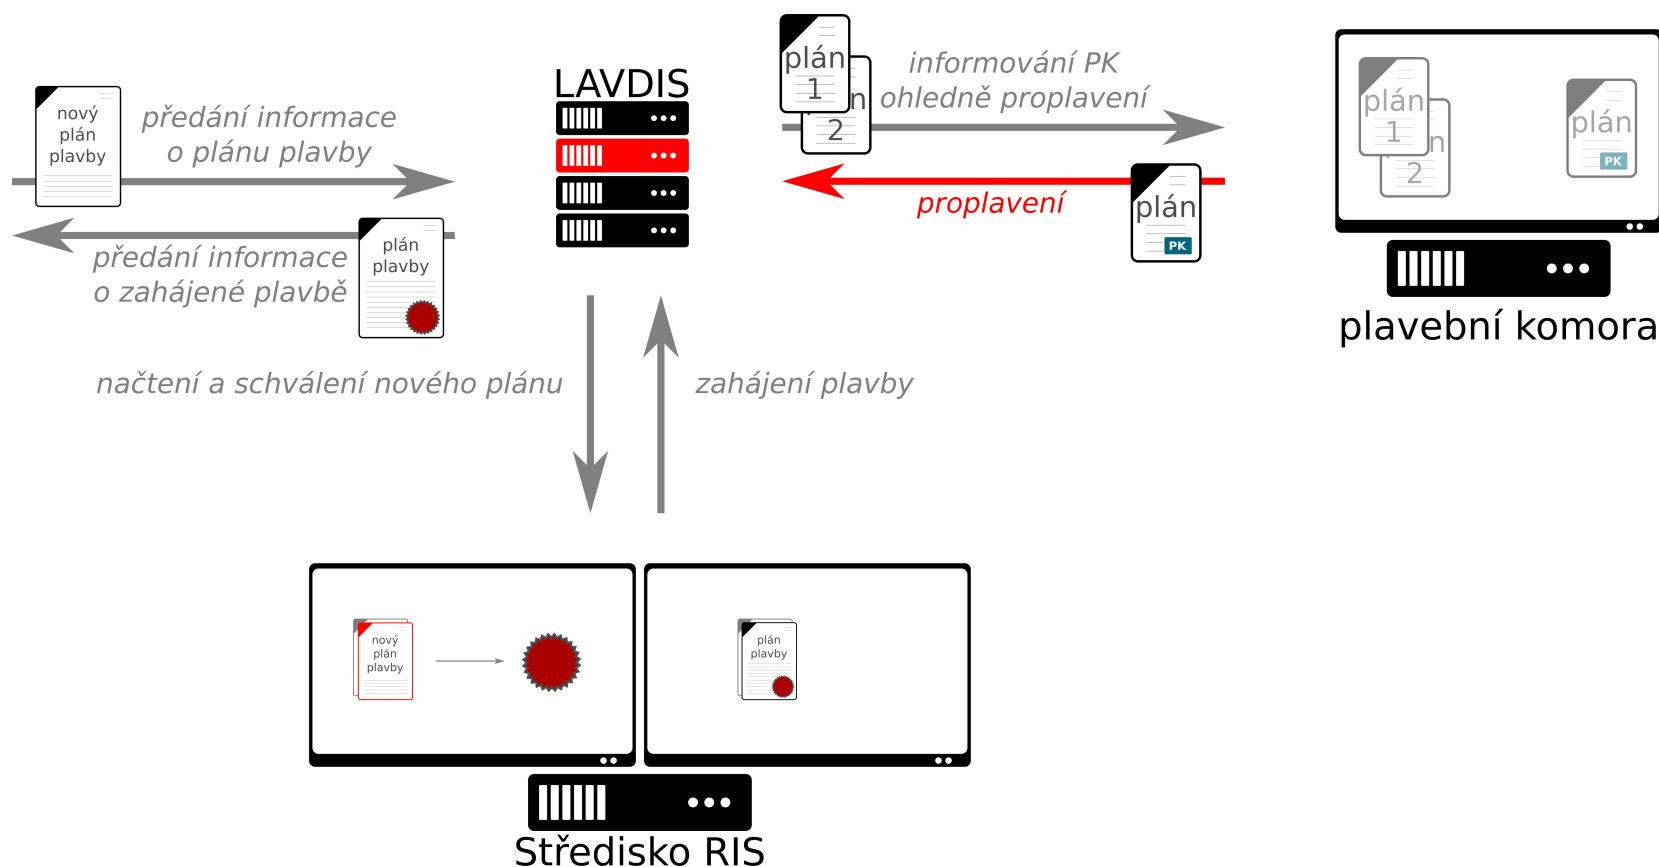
nový plán plavby

předání informace o plánu plavby

LAVDIS

plán 1

n

2

informování PK ohledně proplavení

plán 1

n

2

plán

PK

předání informace o zahájené plavbě

plán plavby

proplavení

plán

PK

plavební komora

načtení a schválení nového plánu

zahájení plavby

nový plán plavby

plán plavby

Středisko RIS